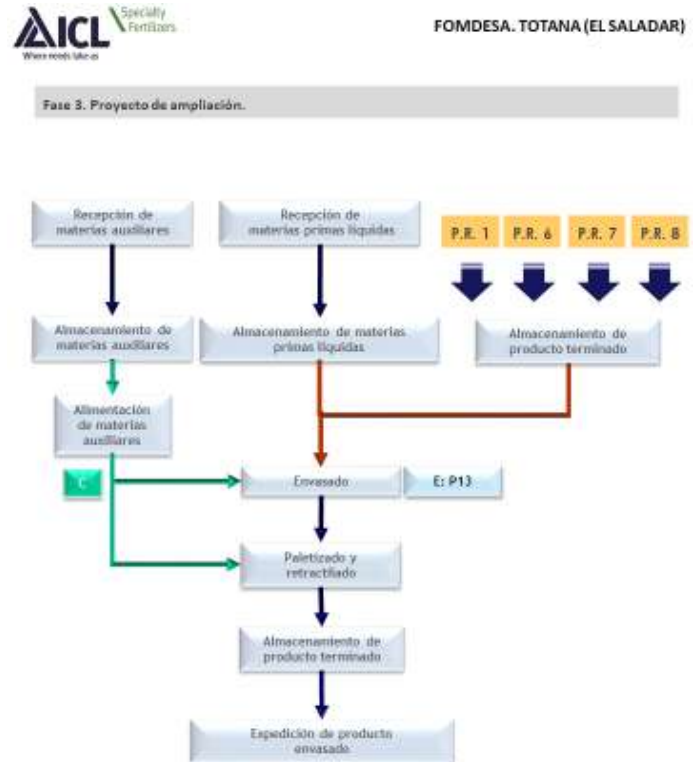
ICL Specialty Fertilizers
Where needs take us

FOMDESA. TOTANA (EL SALADAR)

Fase 3. Proyecto de ampliación.

Recepción de materias auxiliares

Recepción de materias primas líquidas

P.R. 1

P.R. 6

P.R. 7

P.R. 8

Almacenamiento de materias auxiliares

Almacenamiento de materias primas líquidas

Almacenamiento de producto terminado

Alimentación de materias auxiliares

C

Envasado

E: P13

Paletizado y retractilado

Almacenamiento de producto terminado

Expedición de producto envasado